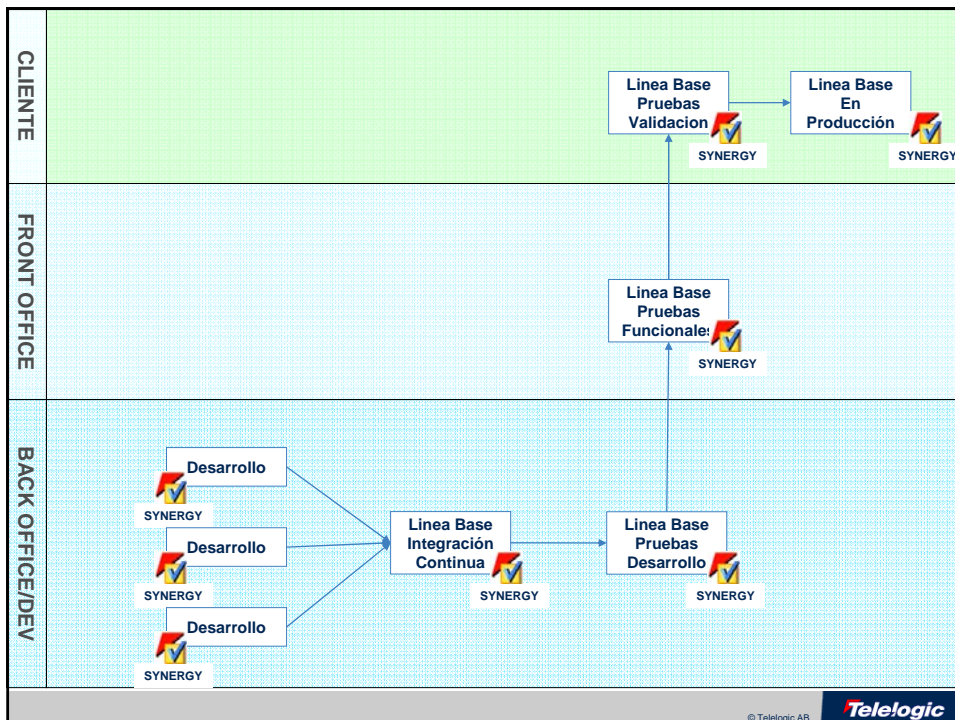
CLIENTE

Linea Base Pruebas Validacion

SYNERGY

Linea Base En Producción

SYNERGY

FRONT OFFICE

Linea Base Pruebas Funcionales

SYNERGY

BACK OFFICE/DEV

Desarrollo

SYNERGY

Desarrollo

SYNERGY

Desarrollo

SYNERGY

Linea Base Integración Continua

SYNERGY

Linea Base Pruebas Desarrollo

SYNERGY

© Telelogic AB

Telelogic